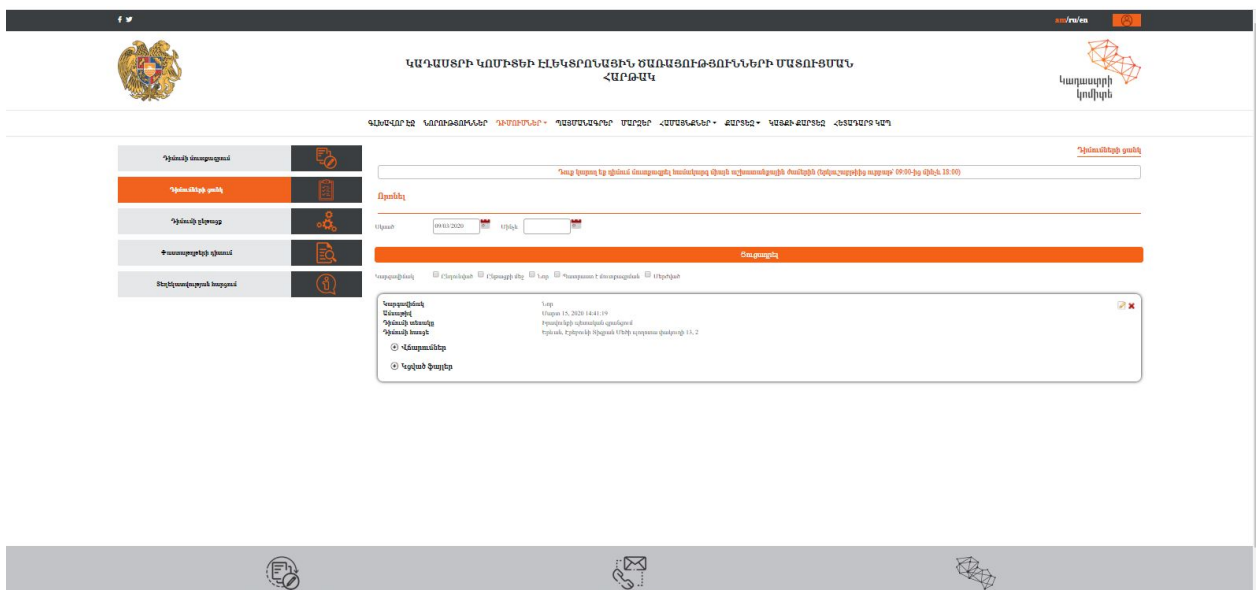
am/ru/en

ԿԱԴԱՍՏՐԻ ԿՈՄԻՏԵԻ ԷԼԵԿՏՐՈՆԱՅԻՆ ԾԱՌԱՅՈՒԹՅՈՒՆՆԵՐԻ ՄԱՏՈՒՑՄԱՆ ՀԱՐԹԱԿ

Կադաստրի կոմիտե

ԳԼԽԱՎՈՐ ԷՋ ՆՈՐՈՒԹՅՈՒՆՆԵՐ ԴԻՄՈՒՄՆԵՐ ՊԱՏՄԱՆԱԳՐԵՐ ՄԱՐԶԵՐ ՀԱՄԱՑԱՆՑԵՐ ՔԱՐՏԵԶ ԿԱՏՑԻ ՔԱՐՏԵԶ ՀԵՏԱԴԱՐՁ ԿԱՊ

Դիմումի ստացում

Դիմումների ցանկ

Դիմումի ընթացք

Փաստաթղթերի դիտում

Տեղեկատվության հարցում

Դիմումների ցանկ

Դուք կարող եք դիմում ստանալու համար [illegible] 09:00-ից մինչև 18:00)

Որոնել

Սկսած 09/03/2020 Մինչև

Ցուցադրել

Կարգավիճակ Ընթացիկ Ընդունված Լուծ Պատրաստ է ստացման Մերժված

Կարգավիճակ Լուծ
Ամսաթիվ Մարտ 15, 2020 14:41:19
Դիմումի տեսակը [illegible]
Դիմումի հասցե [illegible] 13, 2

Վճարումներ

Կցված ֆայլեր